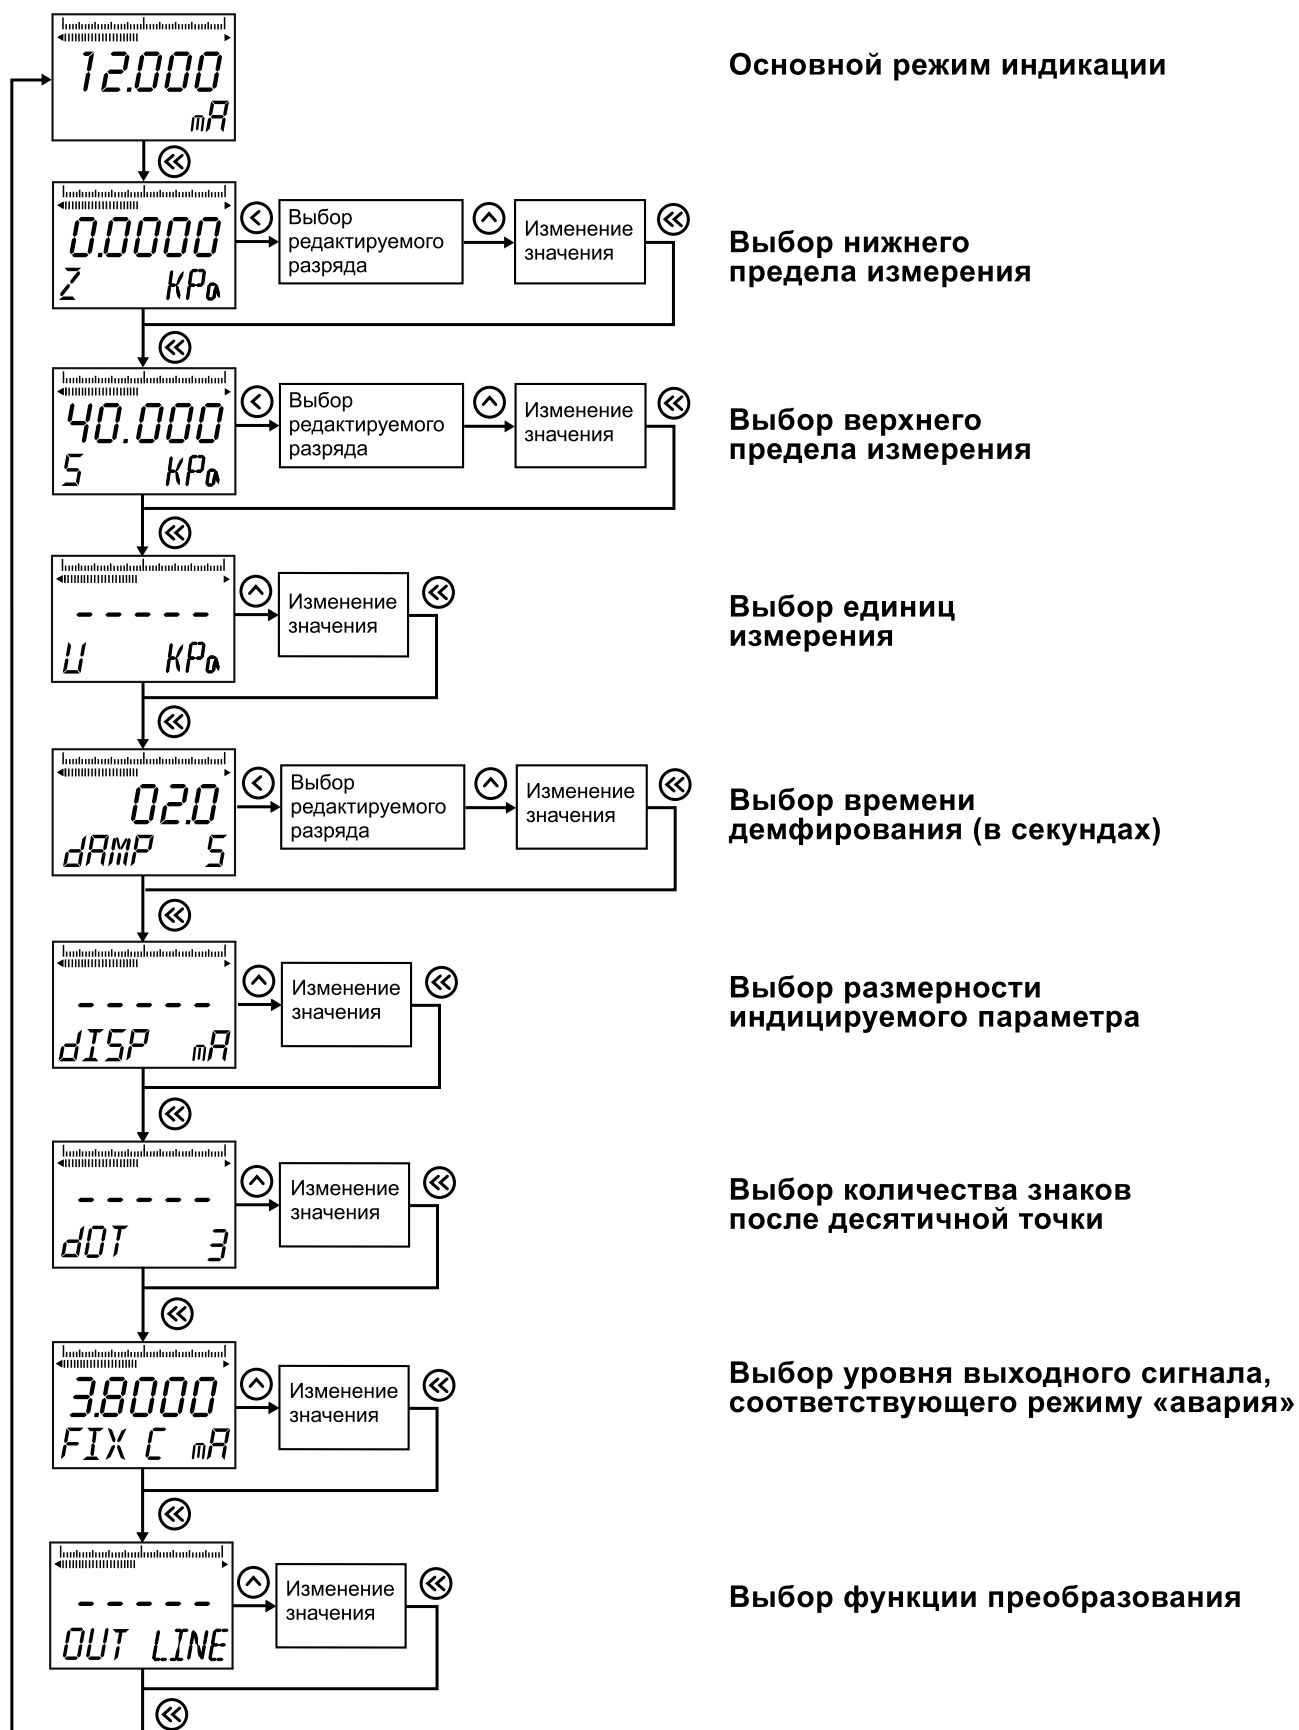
12.000
mA

Основной режим индикации

0.0000
Z KPa

Выбор редактируемого разряда

Изменение значения

Выбор нижнего предела измерения

40.000
S KPa

Выбор редактируемого разряда

Изменение значения

Выбор верхнего предела измерения

- - - - -
U KPa

Изменение значения

Выбор единиц измерения

02.0
dAMP S

Выбор редактируемого разряда

Изменение значения

Выбор времени демфирования (в секундах)

- - - - -
dISP mA

Изменение значения

Выбор размерности индицируемого параметра

- - - - -
dOT 3

Изменение значения

Выбор количества знаков после десятичной точки

3.8000
FIX C mA

Изменение значения

Выбор уровня выходного сигнала, соответствующего режиму «авария»

- - - - -
OUT LINE

Изменение значения

Выбор функции преобразования